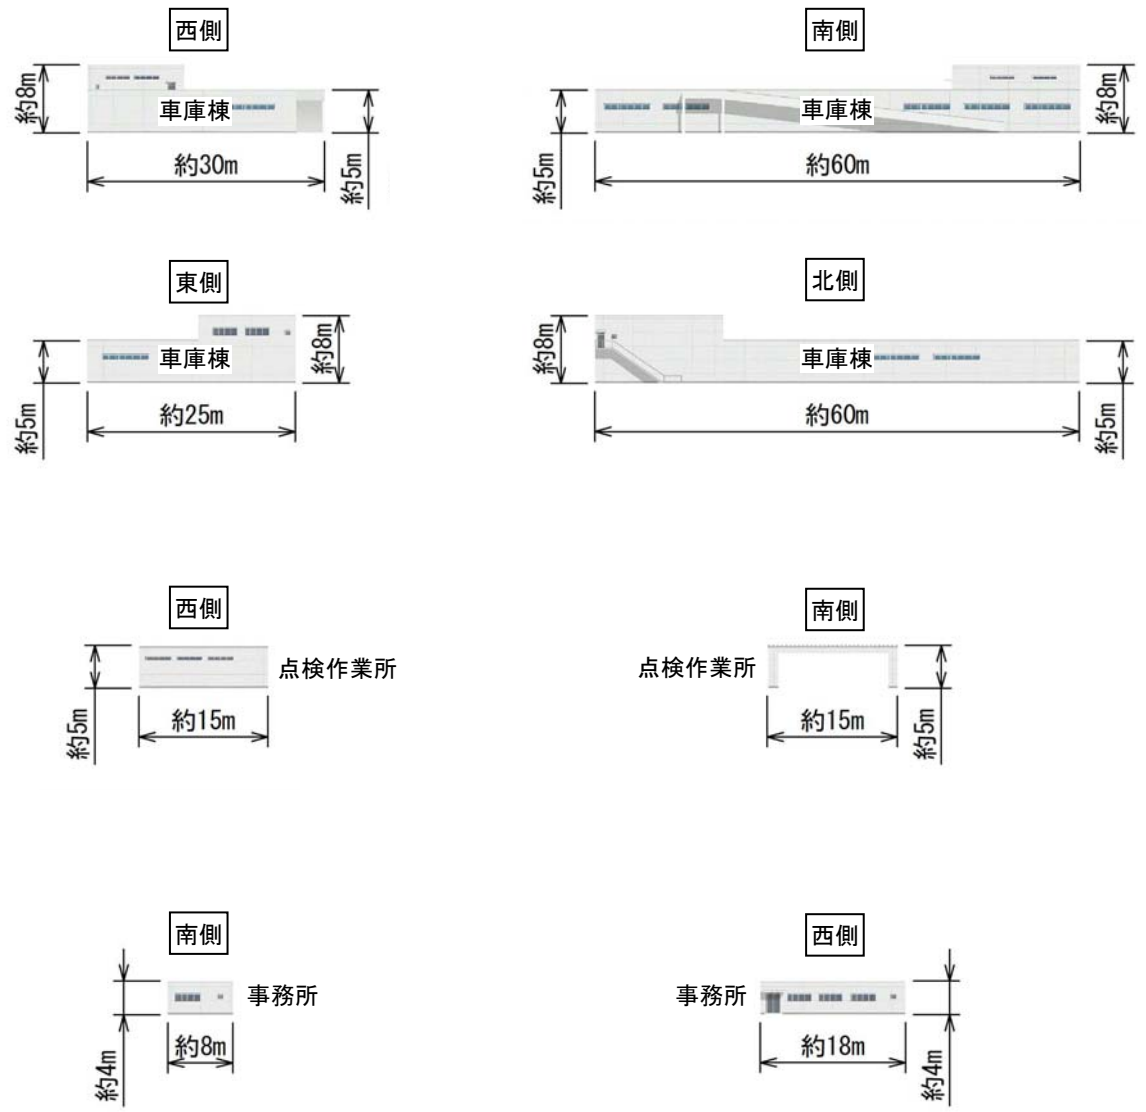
西側

約8m

車庫棟

約30m

約5m

南側

車庫棟

約8m

約5m

約60m

東側

車庫棟

約8m

約5m

約25m

北側

約8m

車庫棟

約60m

約5m

西側

点検作業所

約5m

約15m

南側

点検作業所

約15m

約5m

南側

事務所

約4m

約8m

西側

事務所

約18m

約4m